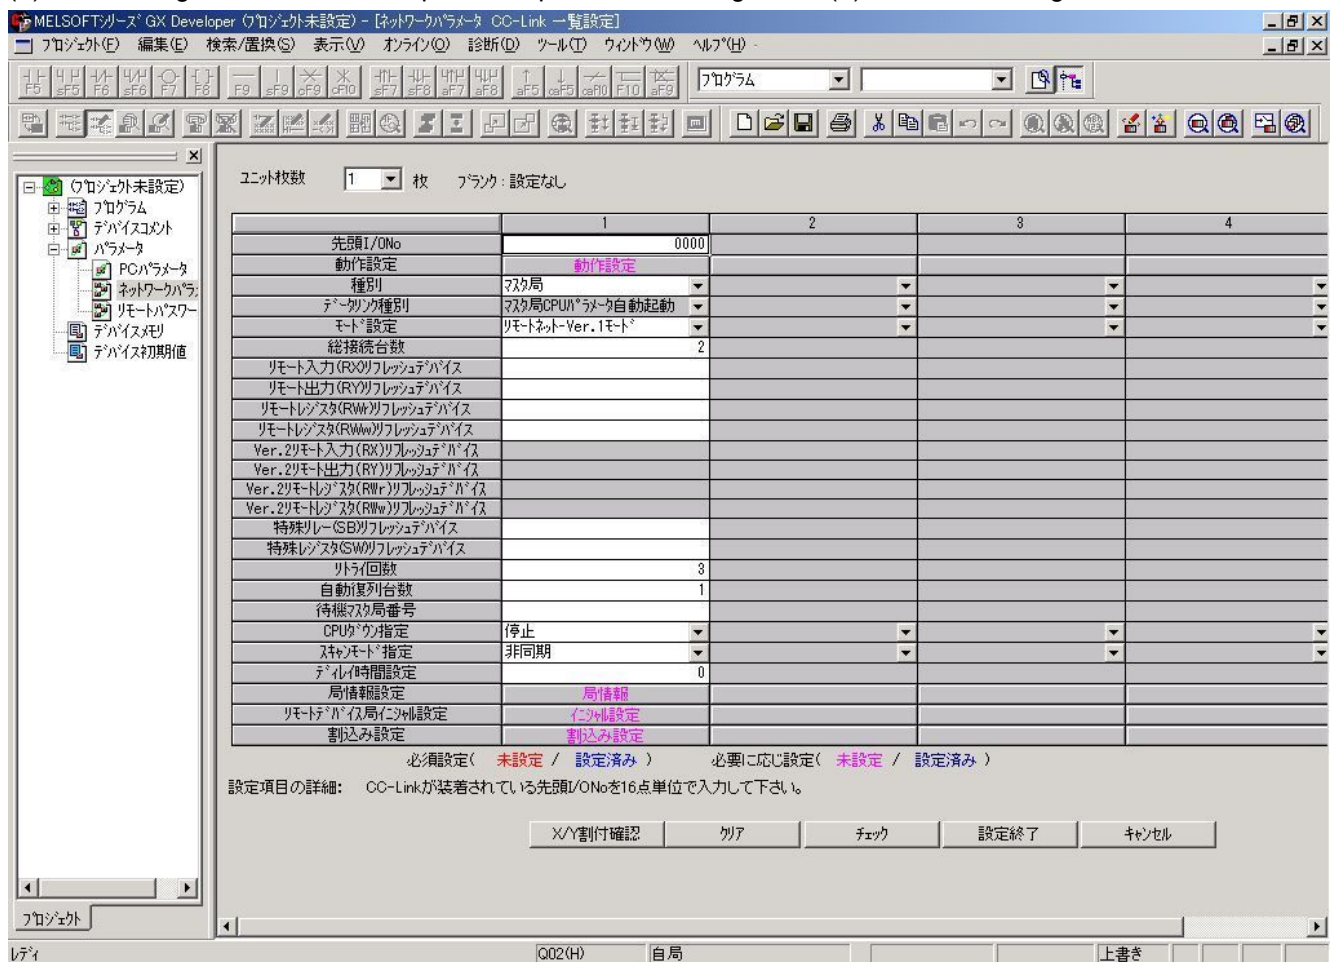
MELSOFTｼﾘｰｽﾞ GX Developer (ﾌﾟﾛｼﾞｪｸﾄ未設定) - [ﾈｯﾄﾜｰｸﾊﾟﾗﾒｰﾀ CC-Link 一覧設定]

ﾌﾟﾛｼﾞｪｸﾄ(F) 編集(E) 検索/置換(S) 表示(V) ｵﾝﾗｲﾝ(O) 診断(D) ﾂｰﾙ(T) ｳｨﾝﾄﾞｳ(W) ﾍﾙﾌﾟ(H)

ﾌﾟﾛｸﾞﾗﾑ

(ﾌﾟﾛｼﾞｪｸﾄ未設定)
ﾌﾟﾛｸﾞﾗﾑ
ﾃﾞﾊﾞｲｽｺﾒﾝﾄ
ﾊﾟﾗﾒｰﾀ
PCﾊﾟﾗﾒｰﾀ
ﾈｯﾄﾜｰｸﾊﾟﾗ
ﾘﾓｰﾄﾊﾟｽﾜｰ
ﾃﾞﾊﾞｲｽﾒﾓﾘ
ﾃﾞﾊﾞｲｽ初期値

ﾕﾆｯﾄ枚数 1 枚 ﾌﾞﾗﾝｸ : 設定なし

| | 1 | 2 | 3 | 4 |
|---|---|---|---|---|
| 先頭I/ONo | 0000 | | | |
| 動作設定 | 動作設定 | | | |
| 種別 | ﾏｽﾀ局 | | | |
| ﾃﾞｰﾀﾘﾝｸ種別 | ﾏｽﾀ局CPUﾊﾟﾗﾒｰﾀ自動起動 | | | |
| ﾓｰﾄﾞ設定 | ﾘﾓｰﾄﾈｯﾄ-Ver.1ﾓｰﾄﾞ | | | |
| 総接続台数 | 2 | | | |
| ﾘﾓｰﾄ入力(RX)ﾘﾌﾚｯｼｭﾃﾞﾊﾞｲｽ | | | | |
| ﾘﾓｰﾄ出力(RY)ﾘﾌﾚｯｼｭﾃﾞﾊﾞｲｽ | | | | |
| ﾘﾓｰﾄﾚｼﾞｽﾀ(RWr)ﾘﾌﾚｯｼｭﾃﾞﾊﾞｲｽ | | | | |
| ﾘﾓｰﾄﾚｼﾞｽﾀ(RWw)ﾘﾌﾚｯｼｭﾃﾞﾊﾞｲｽ | | | | |
| Ver.2ﾘﾓｰﾄ入力(RX)ﾘﾌﾚｯｼｭﾃﾞﾊﾞｲｽ | | | | |
| Ver.2ﾘﾓｰﾄ出力(RY)ﾘﾌﾚｯｼｭﾃﾞﾊﾞｲｽ | | | | |
| Ver.2ﾘﾓｰﾄﾚｼﾞｽﾀ(RWr)ﾘﾌﾚｯｼｭﾃﾞﾊﾞｲｽ | | | | |
| Ver.2ﾘﾓｰﾄﾚｼﾞｽﾀ(RWw)ﾘﾌﾚｯｼｭﾃﾞﾊﾞｲｽ | | | | |
| 特殊ﾘﾚｰ(SB)ﾘﾌﾚｯｼｭﾃﾞﾊﾞｲｽ | | | | |
| 特殊ﾚｼﾞｽﾀ(SW)ﾘﾌﾚｯｼｭﾃﾞﾊﾞｲｽ | | | | |
| ﾘﾄﾗｲ回数 | 3 | | | |
| 自動復列台数 | 1 | | | |
| 待機ﾏｽﾀ局番号 | | | | |
| CPUﾀﾞｳﾝ指定 | 停止 | | | |
| ｽｷｬﾝﾓｰﾄﾞ指定 | 非同期 | | | |
| ﾃﾞｨﾚｲ時間設定 | 0 | | | |
| 局情報設定 | 局情報 | | | |
| ﾘﾓｰﾄﾃﾞﾊﾞｲｽ局ｲﾆｼｬﾙ設定 | ｲﾆｼｬﾙ設定 | | | |
| 割込み設定 | 割込み設定 | | | |

必須設定( 未設定 / 設定済み ) 必要に応じ設定( 未設定 / 設定済み )

設定項目の詳細: CC-Linkが装着されている先頭I/ONoを16点単位で入力して下さい。

X/Y割付確認 ｸﾘｱ ﾁｪｯｸ 設定終了 ｷｬﾝｾﾙ

ﾌﾟﾛｼﾞｪｸﾄ

ﾚﾃﾞｨ Q02(H) 自局 上書き